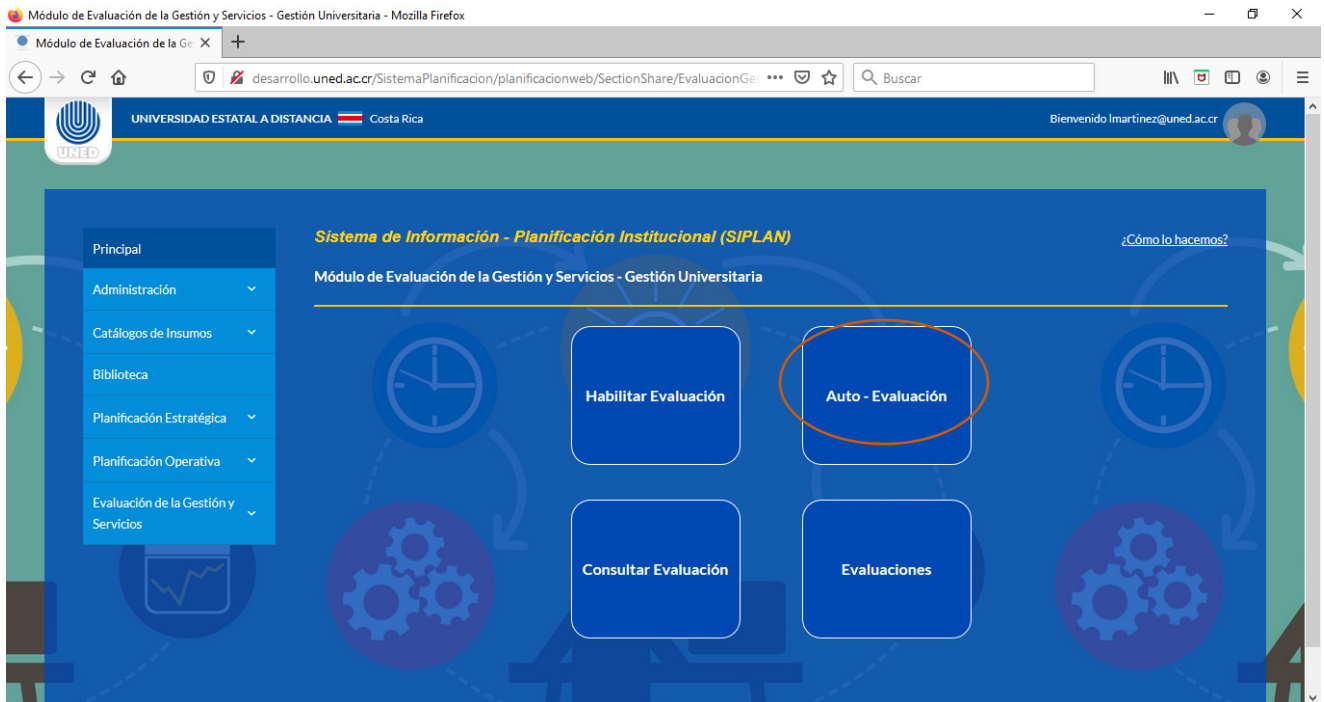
Módulo de Evaluación de la Gestión y Servicios - Gestión Universitaria - Mozilla Firefox

Módulo de Evaluación de la Ge ×

desarrollo.uned.ac.cr/SistemaPlanificacion/planificacionweb/SectionShare/EvaluacionGe

Buscar

UNED

UNIVERSIDAD ESTATAL A DISTANCIA Costa Rica

Bienvenido lmartinez@uned.ac.cr

Principal

Administración

Catálogos de Insumos

Biblioteca

Planificación Estratégica

Planificación Operativa

Evaluación de la Gestión y Servicios

Sistema de Información - Planificación Institucional (SIPLAN)

¿Cómo lo hacemos?

Módulo de Evaluación de la Gestión y Servicios - Gestión Universitaria

Habilitar Evaluación

Auto - Evaluación

Consultar Evaluación

Evaluaciones